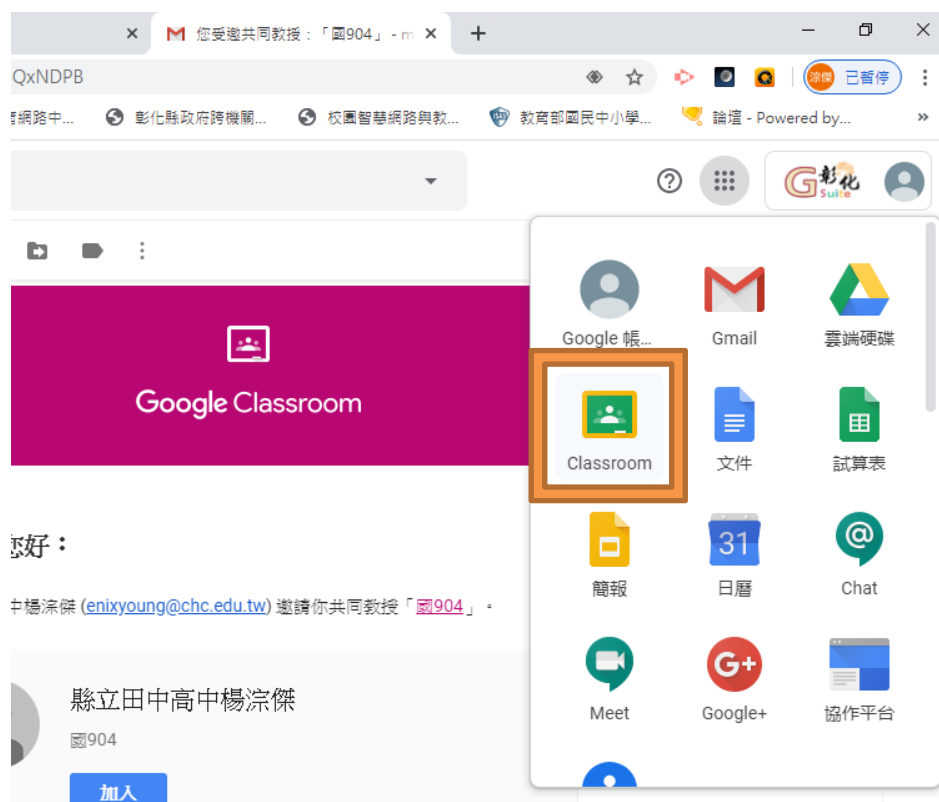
×
M 您受邀共同教授：「國904」 - m ×
+
QxNDPB
淙傑 已暫停
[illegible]網路中... 彰化縣政府跨機關... 校園智慧網路與教... 教育部國民中小學... 論壇 - Powered by...
»
G彰化 Suite

Google Classroom

您好：

中楊淙傑 (enixyoung@chc.edu.tw) 邀請你共同教授「國904」。

縣立田中高中楊淙傑
國904
加入

Google 帳...
Gmail
雲端硬碟
Classroom
文件
試算表
簡報
31
日曆
Chat
Meet
Google+
協作平台